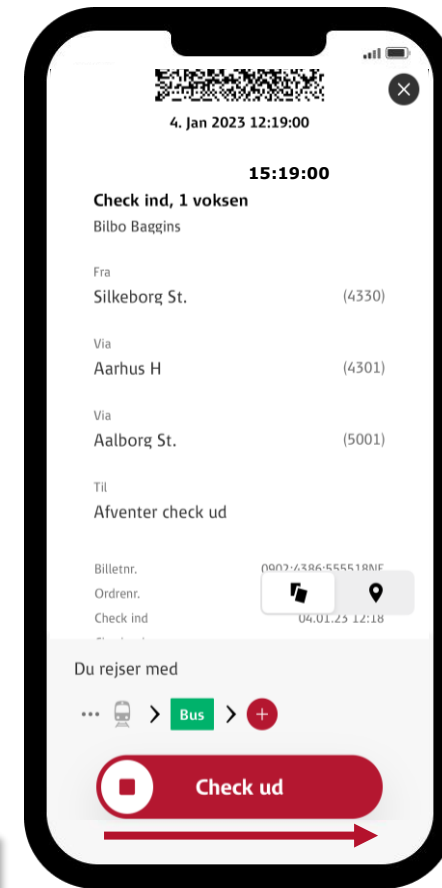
4. Jan 2023 12:19:00

15:19:00

Check ind, 1 voksen
Bilbo Baggins

Fra
Silkeborg St. (4330)

Via
Aarhus H (4301)

Via
Aalborg St. (5001)

Til
Afventer check ud

Billetnr. 0902:4386:555518NF
Ordrenr.
Check ind 04.01.23 12:18

Du rejser med

Bus

Check ud